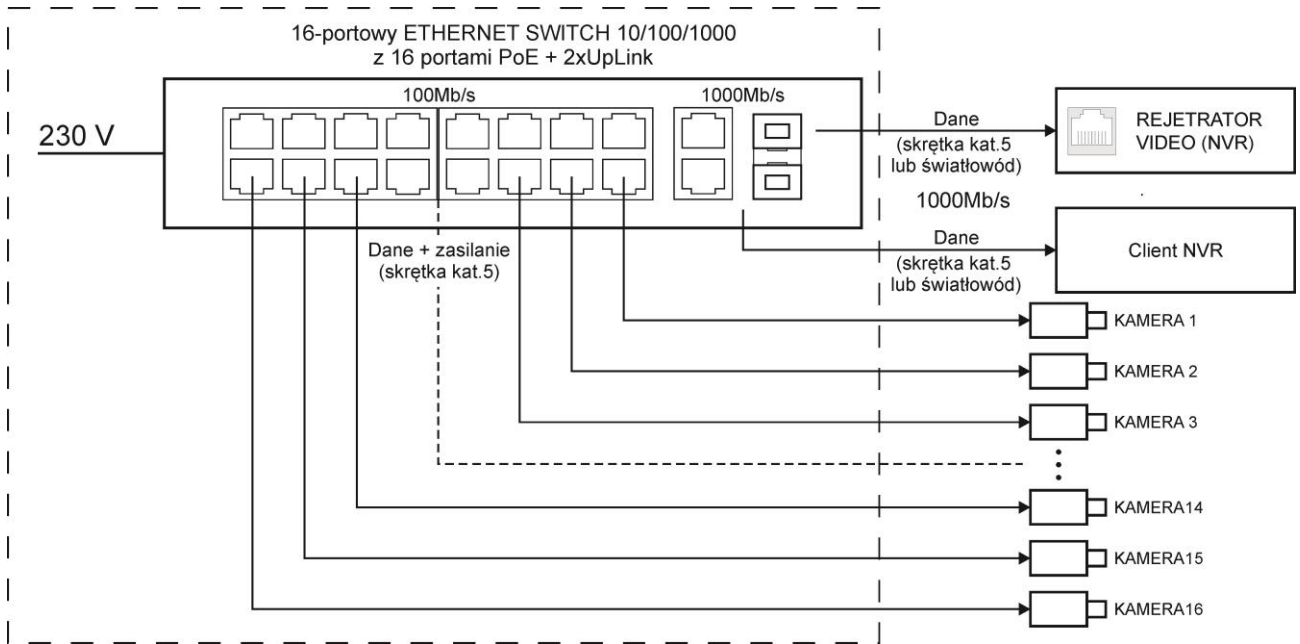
16-portowy ETHERNET SWITCH 10/100/1000
z 16 portami PoE + 2xUpLink

100Mb/s

1000Mb/s

230 V

Dane
(skrętka kat.5
lub światłowód)

REJETRATOR
VIDEO (NVR)

1000Mb/s

Dane
(skrętka kat.5
lub światłowód)

Client NVR

Dane + zasilanie
(skrętka kat.5)

KAMERA 1

KAMERA 2

KAMERA 3

KAMERA14

KAMERA15

KAMERA16